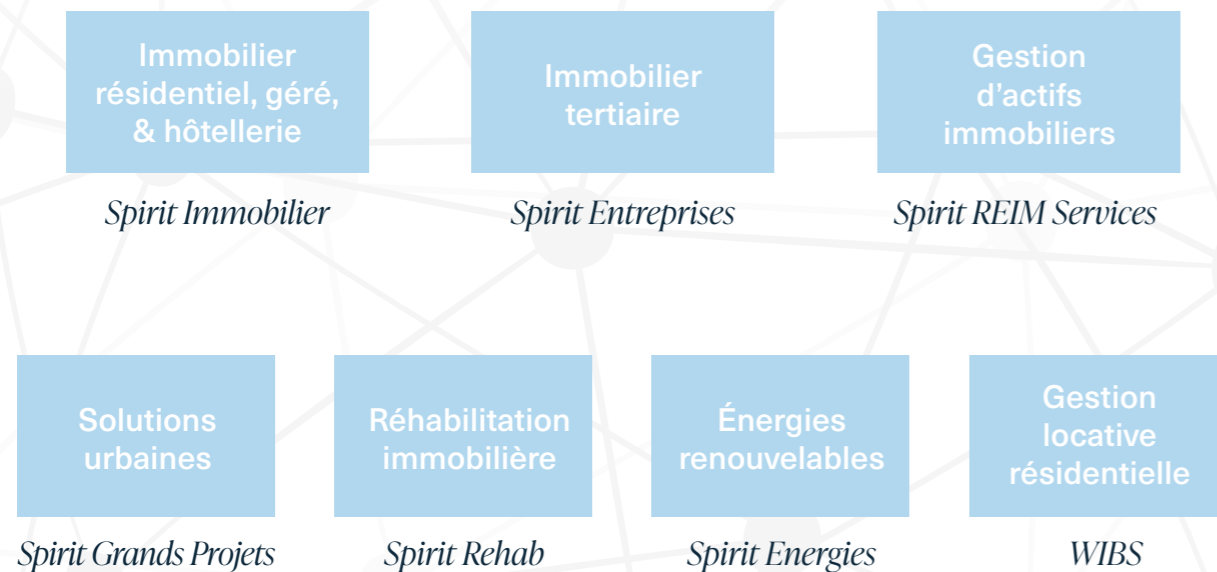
Immobilier résidentiel, géré, & hôtellerie

Spirit Immobilier

Immobilier tertiaire

Spirit Entreprises

Gestion d’actifs immobiliers

Spirit REIM Services

Solutions urbaines

Spirit Grands Projets

Réhabilitation immobilière

Spirit Rehab

Énergies renouvelables

Spirit Energies

Gestion locative résidentielle

WIBS